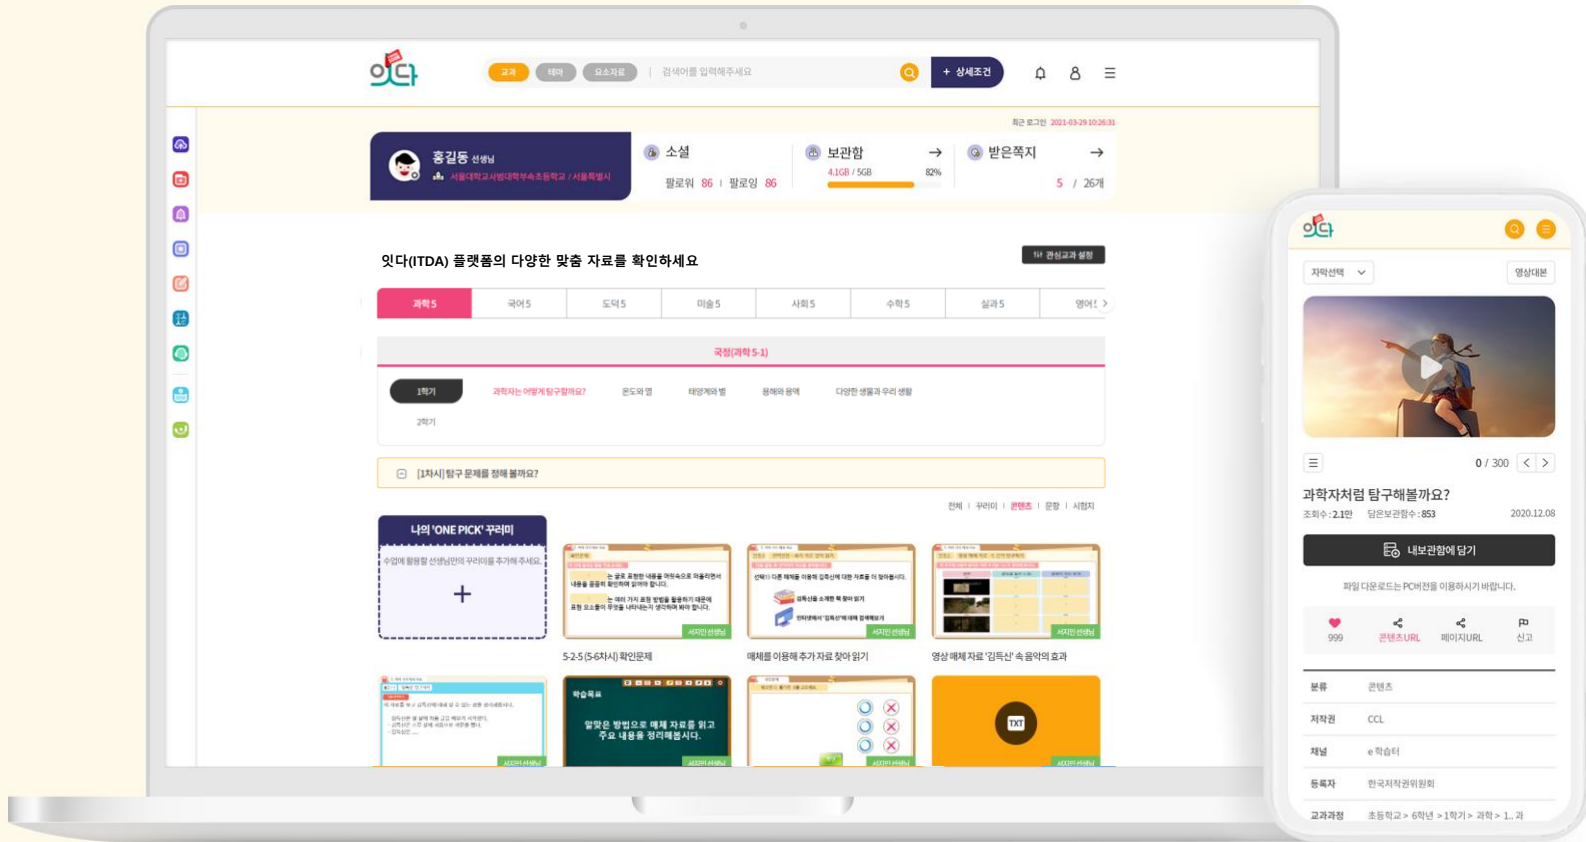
잇다

교과 테마 요소자료 | 검색어를 입력해주세요

+ 상세조건

최근 로그인 2021-03-29 10:26:31

홍길동 선생님
서울대학교사범대학부속초등학교 / 서울특별시

소셜
팔로워 86 | 팔로잉 86

보관함
4.1GB / 5GB 82%

받은쪽지
5 / 26개

잇다(ITDA) 플랫폼의 다양한 맞춤 자료를 확인하세요

관심교과 설정

| 과학 5 | 국어 5 | 도덕 5 | 미술 5 | 사회 5 | 수학 5 | 실과 5 | 영어 5 |
|---|---|---|---|---|---|---|---|

국정(과학 5-1)

1학기 과학자는 어떻게 탐구할까요? 온도와 열 태양계와 별 용해와 용액 다양한 생물과 우리 생활

2학기

[1차시] 탐구 문제를 정해 볼까요?

전체 | 꾸러미 | 콘텐츠 | 문항 | 시험지

나의 'ONE PICK' 꾸러미

수업에 활용할 선생님만의 꾸러미를 추가해 주세요.

+

서지민 선생님

5-2-5 (5-6차시) 확인문제

서지민 선생님

매체를 이용해 추가 자료 찾아 읽기

서지민 선생님

영상 매체 자료 '김득신' 속 음악의 효과

서지민 선생님

학습목표

알맞은 방법으로 매체 자료를 읽고 주요 내용을 정리해봅시다.

서지민 선생님

서지민 선생님

TXT

서지민 선생님

잇다

자막선택 영상대본

0 / 300

과학자처럼 탐구해볼까요?

조회수 : 2.1만 담은보관함수 : 853 2020.12.08

내보관함에 담기

파일 다운로드는 PC버전을 이용하시기 바랍니다.

999 콘텐츠URL 페이지URL 신고

분류 콘텐츠
저작권 CCL
채널 e 학습터
등록자 한국저작권위원회
교과과정 초등학교 > 6학년 > 1학기 > 과학 > 1.. 과